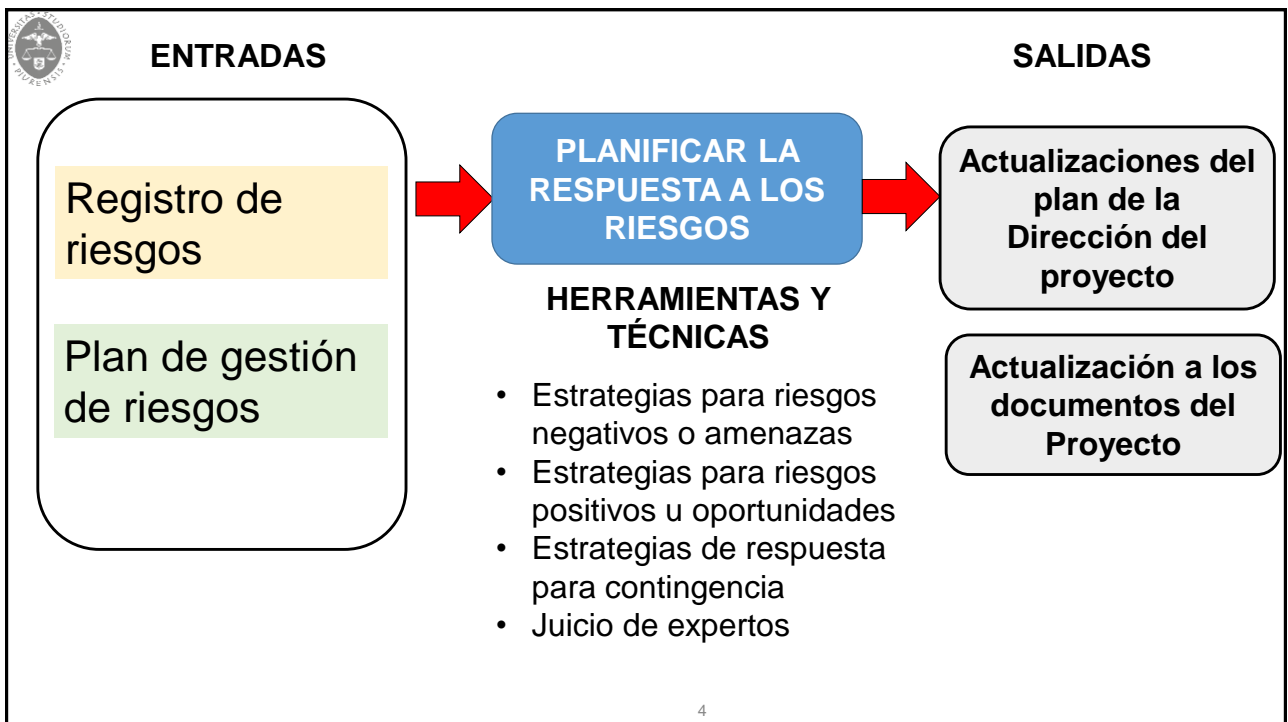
UNIVERSITAS STUDIORUM PIURENSIS

ENTRADAS

SALIDAS

Registro de riesgos

Plan de gestión de riesgos

PLANIFICAR LA RESPUESTA A LOS RIESGOS

HERRAMIENTAS Y TÉCNICAS

- Estrategias para riesgos negativos o amenazas
- Estrategias para riesgos positivos u oportunidades
- Estrategias de respuesta para contingencia
- Juicio de expertos

Actualizaciones del plan de la Dirección del proyecto

Actualización a los documentos del Proyecto

4